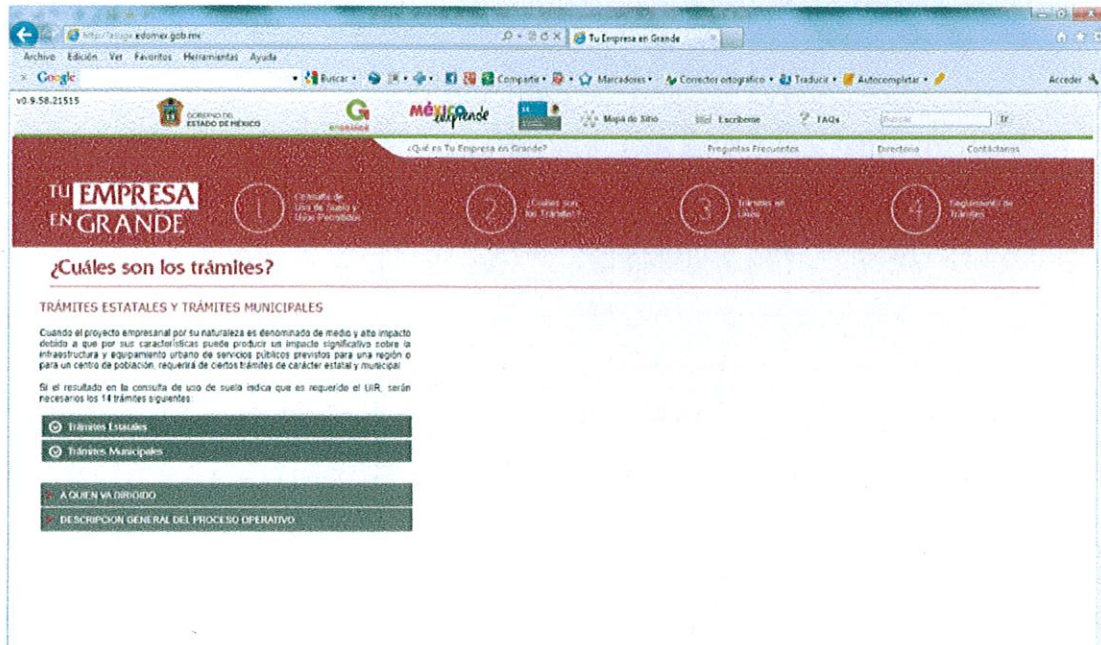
http://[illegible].edomex.gob.mx
Tu Empresa en Grande
Archivo Edición Ver Favoritos Herramientas Ayuda
Google
Buscar
Compartir
Marcadores
Corrector ortográfico
Traducir
Autocompletar
Acceder
v0.9.58.21515
GOBIERNO DEL ESTADO DE MÉXICO
G EN GRANDE
MÉXICO emprende
Mapa de Sitio
Escríbenos
FAQs
Buscar
Ir
¿Qué es Tu Empresa en Grande?
Preguntas Frecuentes
Directorio
Contáctanos
TU EMPRESA EN GRANDE
1 Consulta de Uso de Suelo y Usos Permitidos
2 ¿Cuáles son los Trámites?
3 Trámites en Línea
4 Seguimiento de trámites
¿Cuáles son los trámites?
TRÁMITES ESTATALES Y TRÁMITES MUNICIPALES
Cuando el proyecto empresarial por su naturaleza es denominado de medio y alto impacto debido a que por sus características puede producir un impacto significativo sobre la infraestructura y equipamiento urbano de servicios públicos previstos para una región o para un centro de población, requerirá de ciertos trámites de carácter estatal y municipal.
Si el resultado en la consulta de uso de suelo indica que es requerido el UIR, serán necesarios los 14 trámites siguientes:
Trámites Estatales
Trámites Municipales
A QUIEN VA DIRIGIDO
DESCRIPCION GENERAL DEL PROCESO OPERATIVO